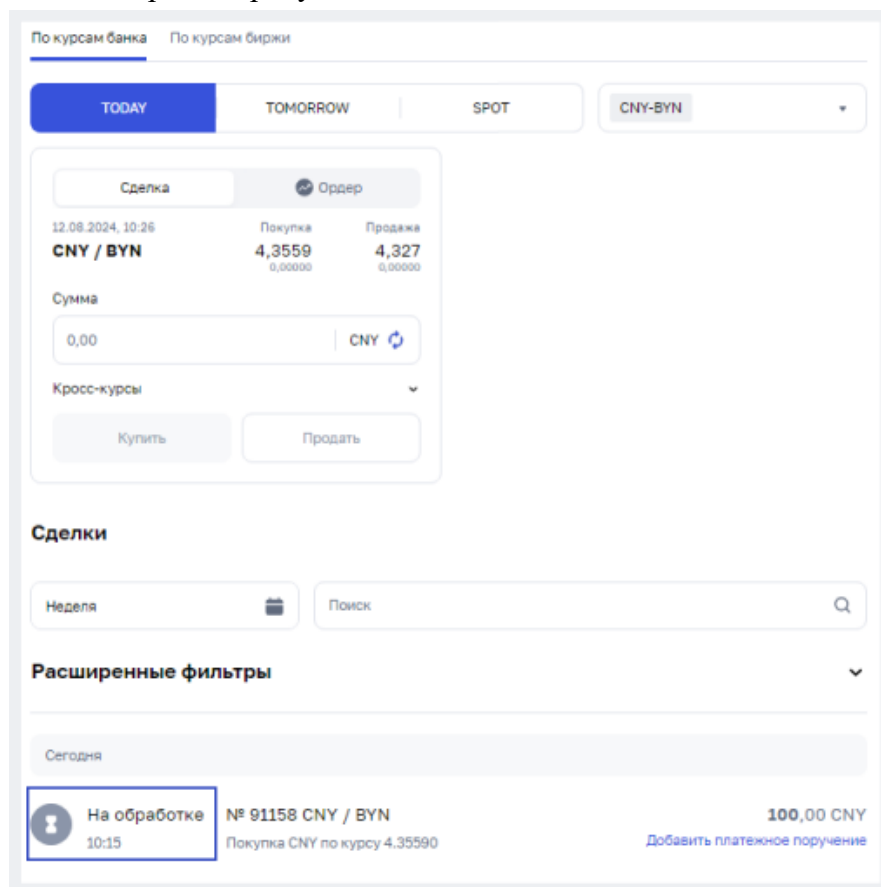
По курсам банка По курсам биржи

TODAY TOMORROW SPOT CNY-BYN

Сделка Ордер

12.08.2024, 10:26
CNY / BYN

Покупка
4,3559
0,00000

Продажа
4,327
0,00000

Сумма

0,00 CNY

Кросс-курсы

Купить Продать

Сделки

Неделя

Поиск

Расширенные фильтры

Сегодня

На обработке
10:15

№ 91158 CNY / BYN
Покупка CNY по курсу 4.35590

100,00 CNY
Добавить платежное поручение